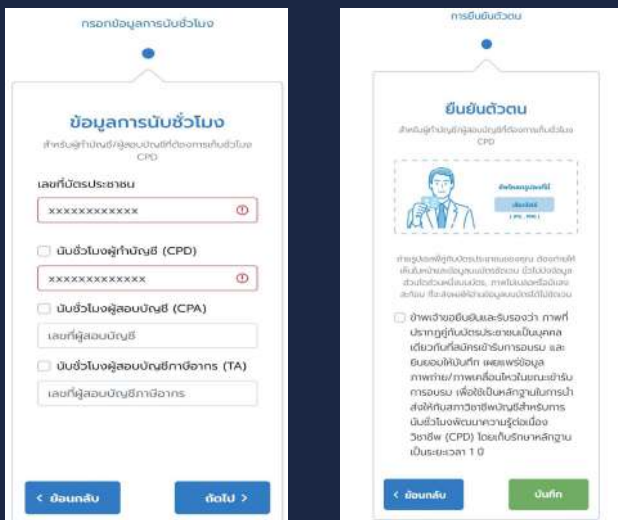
กรอกข้อมูลการนับชั่วโมง

ข้อมูลการนับชั่วโมง

สำหรับผู้ทำบัญชี/ผู้สอบบัญชีที่ต้องการเก็บชั่วโมง CPD

เลขที่บัตรประชาชน

xxxxxxxxxxxx

นับชั่วโมงผู้ทำบัญชี (CPD)

xxxxxxxxxxxxx

นับชั่วโมงผู้สอบบัญชี (CPA)

เลขที่ผู้สอบบัญชี

นับชั่วโมงผู้สอบบัญชีภาษีอากร (TA)

เลขที่ผู้สอบบัญชีภาษีอากร

< ย้อนกลับ

ถัดไป >

การยืนยันตัวตน

ยืนยันตัวตน

สำหรับผู้ทำบัญชี/ผู้สอบบัญชีที่ต้องการเก็บชั่วโมง CPD

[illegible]

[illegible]

ข้าพเจ้าขอยืนยันและรับรองว่า ภาพที่ปรากฏคู่กับบัตรประชาชนเป็นบุคคลเดียวกันที่สมัครเข้ารับการอบรม และยินยอมให้บันทึก เผยแพร่ข้อมูลภาพถ่าย/ภาพเคลื่อนไหวในขณะเข้ารับการอบรม เพื่อใช้เป็นหลักฐานในการนำส่งให้กับสภาวิชาชีพบัญชีสำหรับการนับชั่วโมงพัฒนาความรู้ต่อเนื่องวิชาชีพ (CPD) โดยเก็บรักษาหลักฐานเป็นระยะเวลา 1 ปี

< ย้อนกลับ

บันทึก